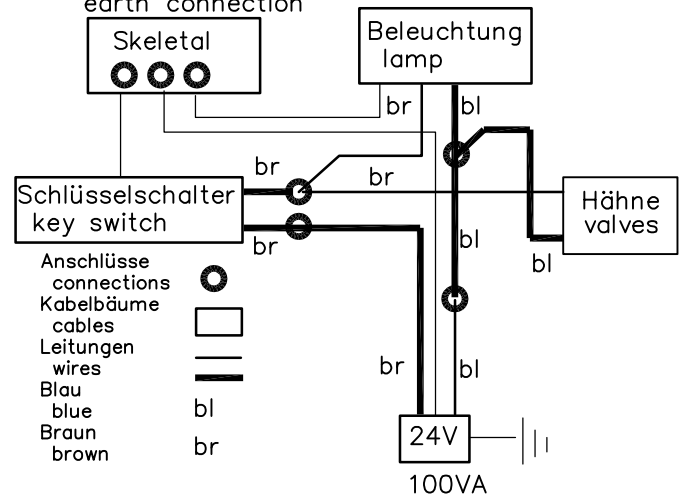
earth connection

Skeletal

Beleuchtung lamp

br

bl

br

br

Schlüsselschalter key switch

br

Hähne valves

bl

bl

Anschlüsse connections

Kabelbäume cables

Leitungen wires

Blau blue

bl

Braun brown

br

br

bl

24V

100VA